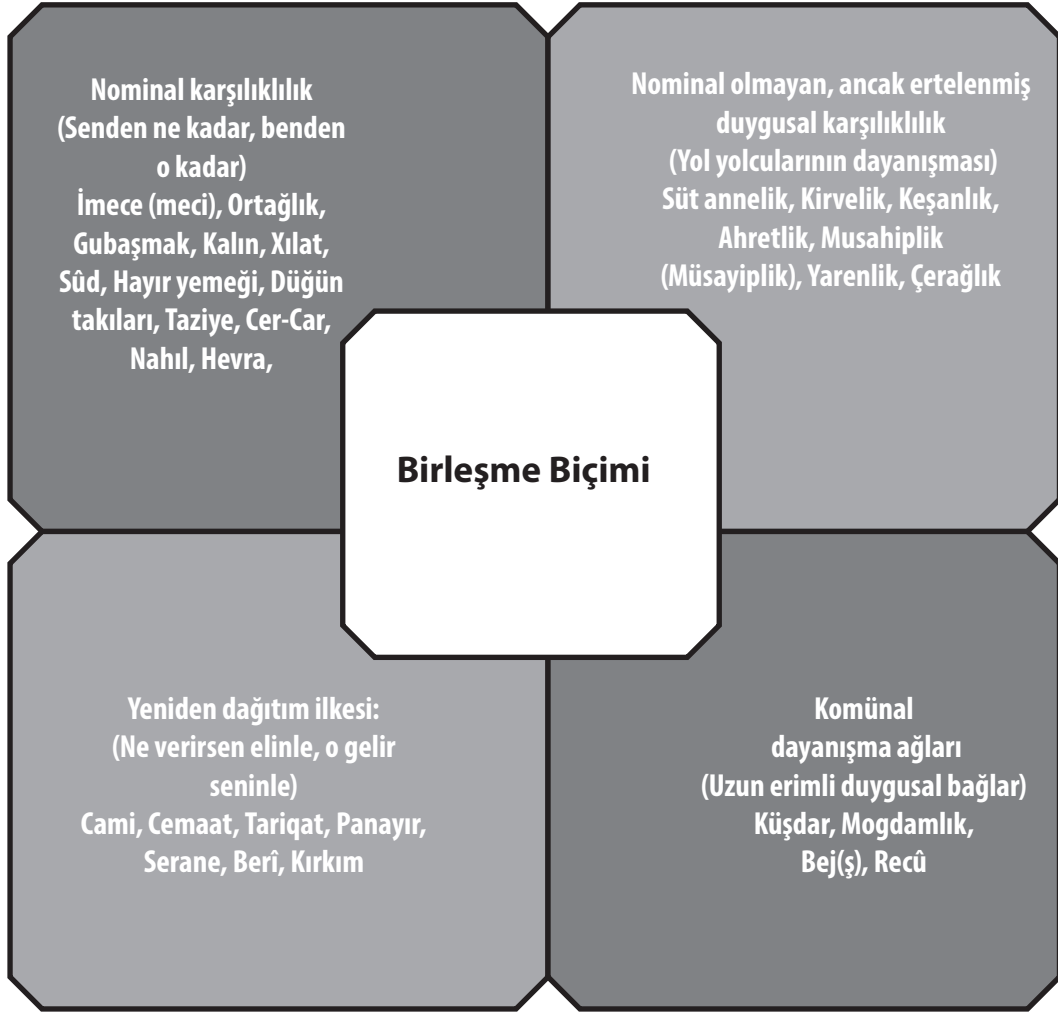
Nominal karşılıklılık (Senden ne kadar, benden o kadar) İmece (meci), Ortağlık, Gubaşmak, Kalın, Xılat, Sûd, Hayır yemeği, Düğün takıları, Taziye, Cer-Car, Nahıl, Hevra,

Nominal olmayan, ancak ertelenmiş duygusal karşılıklılık (Yol yolcularının dayanışması) Süt annelik, Kirvelik, Keşanlık, Ahretlik, Musahiplik (Müsayiplik), Yarenlik, Çerağlık

Birleşme Biçimi

Yeniden dağıtım ilkesi: (Ne verirsen elinle, o gelir seninle) Cami, Cemaat, Tariqat, Panayır, Serane, Berî, Kırkım

Komünal dayanışma ağları (Uzun erimli duygusal bağlar) Küşdar, Mogdamlık, Bej(ş), Recû